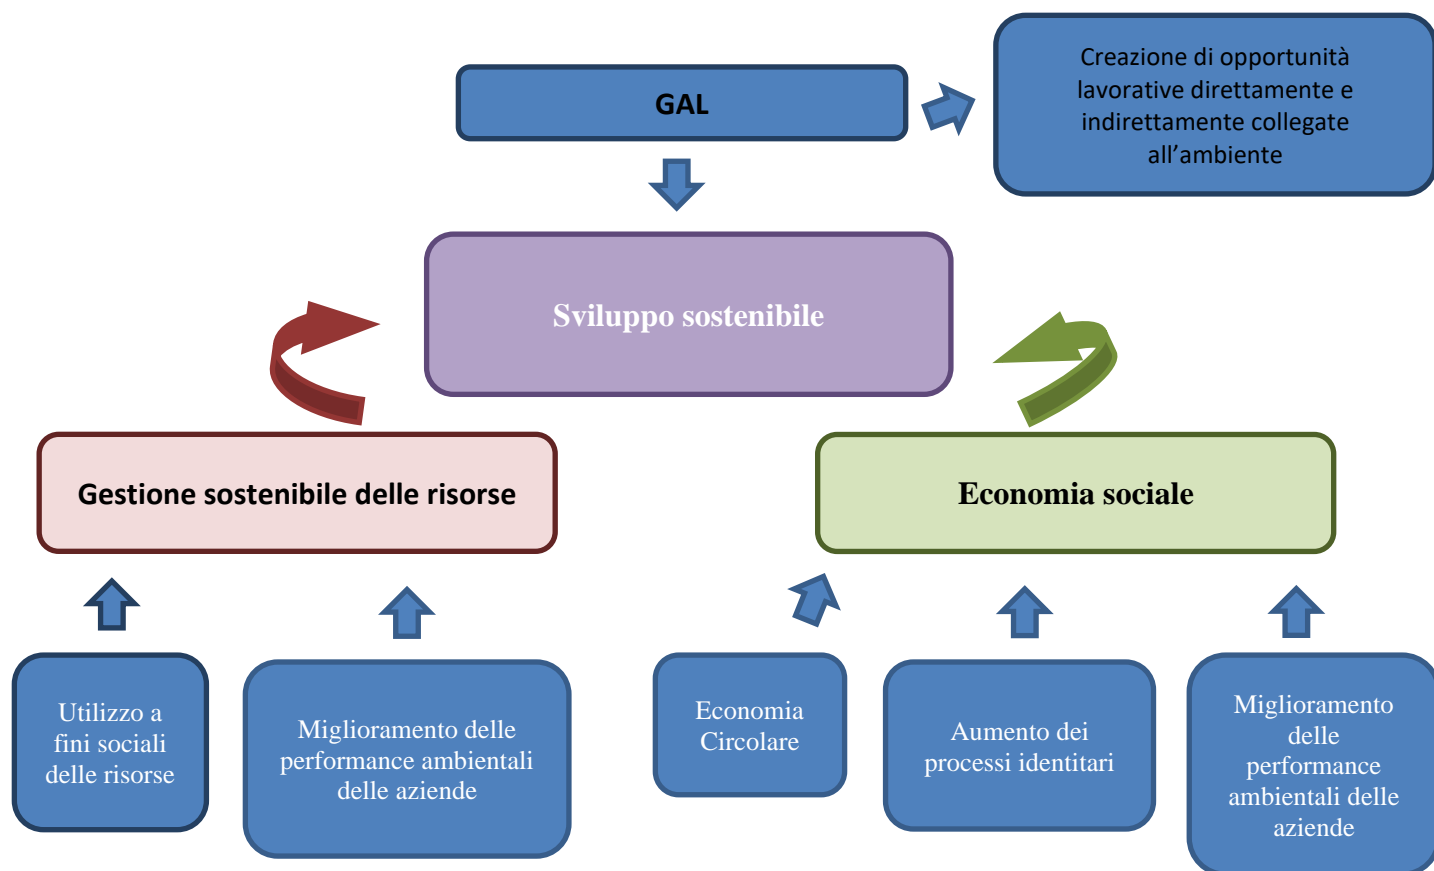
GAL

Creazione di opportunità lavorative direttamente e indirettamente collegate all'ambiente

Sviluppo sostenibile

Gestione sostenibile delle risorse

Economia sociale

Utilizzo a fini sociali delle risorse

Miglioramento delle performance ambientali delle aziende

Economia Circolare

Aumento dei processi identitari

Miglioramento delle performance ambientali delle aziende